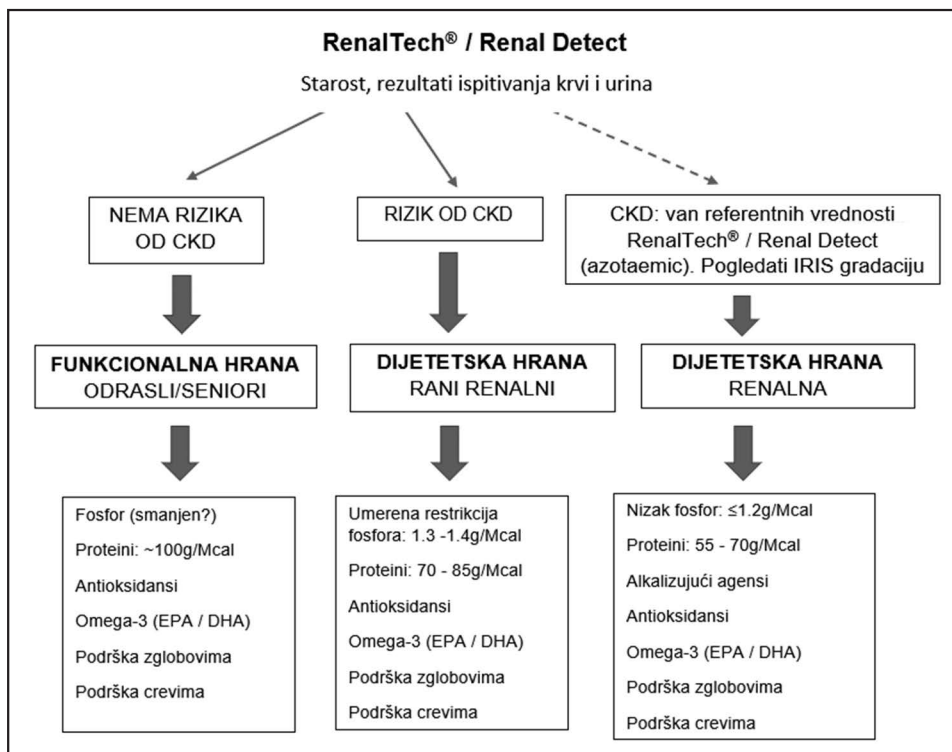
RenalTech® / Renal Detect

Starost, rezultati ispitivanja krvi i urina

NEMA RIZIKA OD CKD

RIZIK OD CKD

CKD: van referentnih vrednosti RenalTech® / Renal Detect (azotaemic). Pogledati IRIS gradaciju

FUNKCIONALNA HRANA
ODRASLI/SENIORI

DIJETETSKA HRANA
RANI RENALNI

DIJETETSKA HRANA
RENALNA

Fosfor (smanjen?)
Proteini: ~100g/Mcal
Antioksidansi
Omega-3 (EPA / DHA)
Podrška zglobovima
Podrška crevima

Umerena restrikcija fosfora: 1.3 -1.4g/Mcal
Proteini: 70 - 85g/Mcal
Antioksidansi
Omega-3 (EPA / DHA)
Podrška zglobovima
Podrška crevima

Nizak fosfor: ≤1.2g/Mcal
Proteini: 55 - 70g/Mcal
Alkalizujući agensi
Antioksidansi
Omega-3 (EPA / DHA)
Podrška zglobovima
Podrška crevima